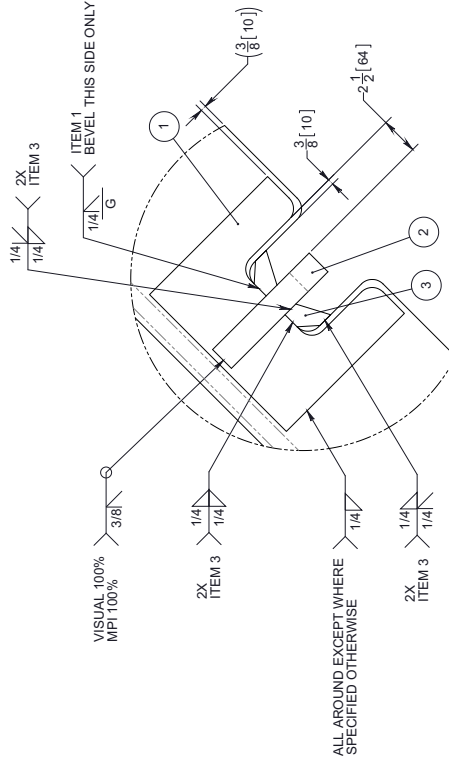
2X
ITEM 3

1/4
1/4

ITEM 1
BEVEL THIS SIDE ONLY

1/4
G

$(\frac{3}{8}[10])$

$\frac{3}{8}[10]$

$2\frac{1}{2}[64]$

1

2

3

VISUAL 100%
MPI 100%

3/8

2X
ITEM 3

1/4
1/4

ALL AROUND EXCEPT WHERE
SPECIFIED OTHERWISE

1/4

2X
ITEM 3

1/4
1/4